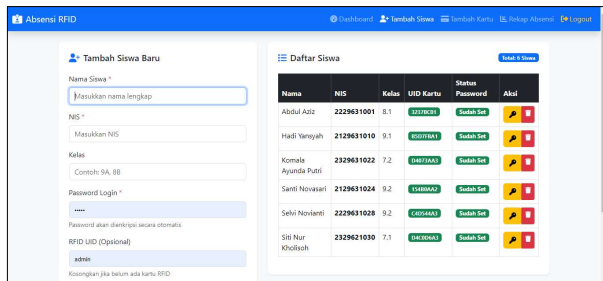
Absensi RFID
Dashboard Tambah Siswa Tambah Kartu Rekap Absensi Logout

Tambah Siswa Baru

Nama Siswa *
Masukkan nama lengkap

NIS *
Masukkan NIS

Kelas
Contoh: 9A, 8B

Password Login *
•••••
Password akan dienkripsi secara otomatis

RFID UID (Opsional)
admin
Kosongkan jika belum ada kartu RFID

Daftar Siswa
Total: 6 Siswa

| Nama | NIS | Kelas | UID Kartu | Status Password | Aksi |
|---|---|---|---|---|---|
| Abdul Aziz | 2229631001 | 8.1 | 3237BC01 | Sudah Set | |
| Hadi Yansyah | 2129631010 | 9.1 | B5D7FBA1 | Sudah Set | |
| Komala Ayunda Putri | 2329631022 | 7.2 | D4073AA3 | Sudah Set | |
| Santi Novasari | 2129631024 | 9.2 | 15480AA2 | Sudah Set | |
| Selvi Novianti | 2229631028 | 9.2 | C4D544A3 | Sudah Set | |
| Siti Nur Kholisoh | 2329621030 | 7.1 | D4C0D6A3 | Sudah Set | |